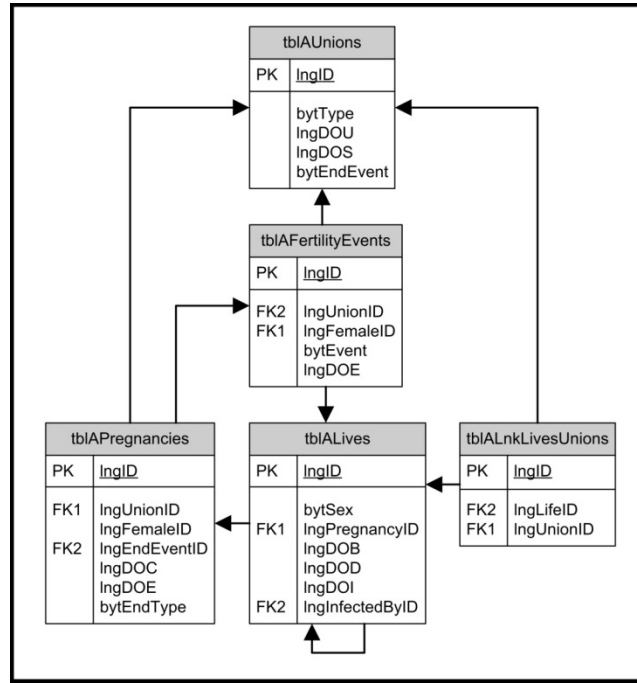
tblAUnions

PK lngID

bytType
lngDOU
lngDOS
bytEndEvent

tblAFertilityEvents

PK lngID

FK2 lngUnionID
FK1 lngFemaleID
bytEvent
lngDOE

tblAPregnancies

PK lngID

FK1 lngUnionID
lngFemaleID
FK2 lngEndEventID
lngDOC
lngDOE
bytEndType

tblALives

PK lngID

bytSex
FK1 lngPregnancyID
lngDOB
lngDOD
lngDOI
FK2 lngInfectedByID

tblALnkLivesUnions

PK lngID

FK2 lngLifeID
FK1 lngUnionID